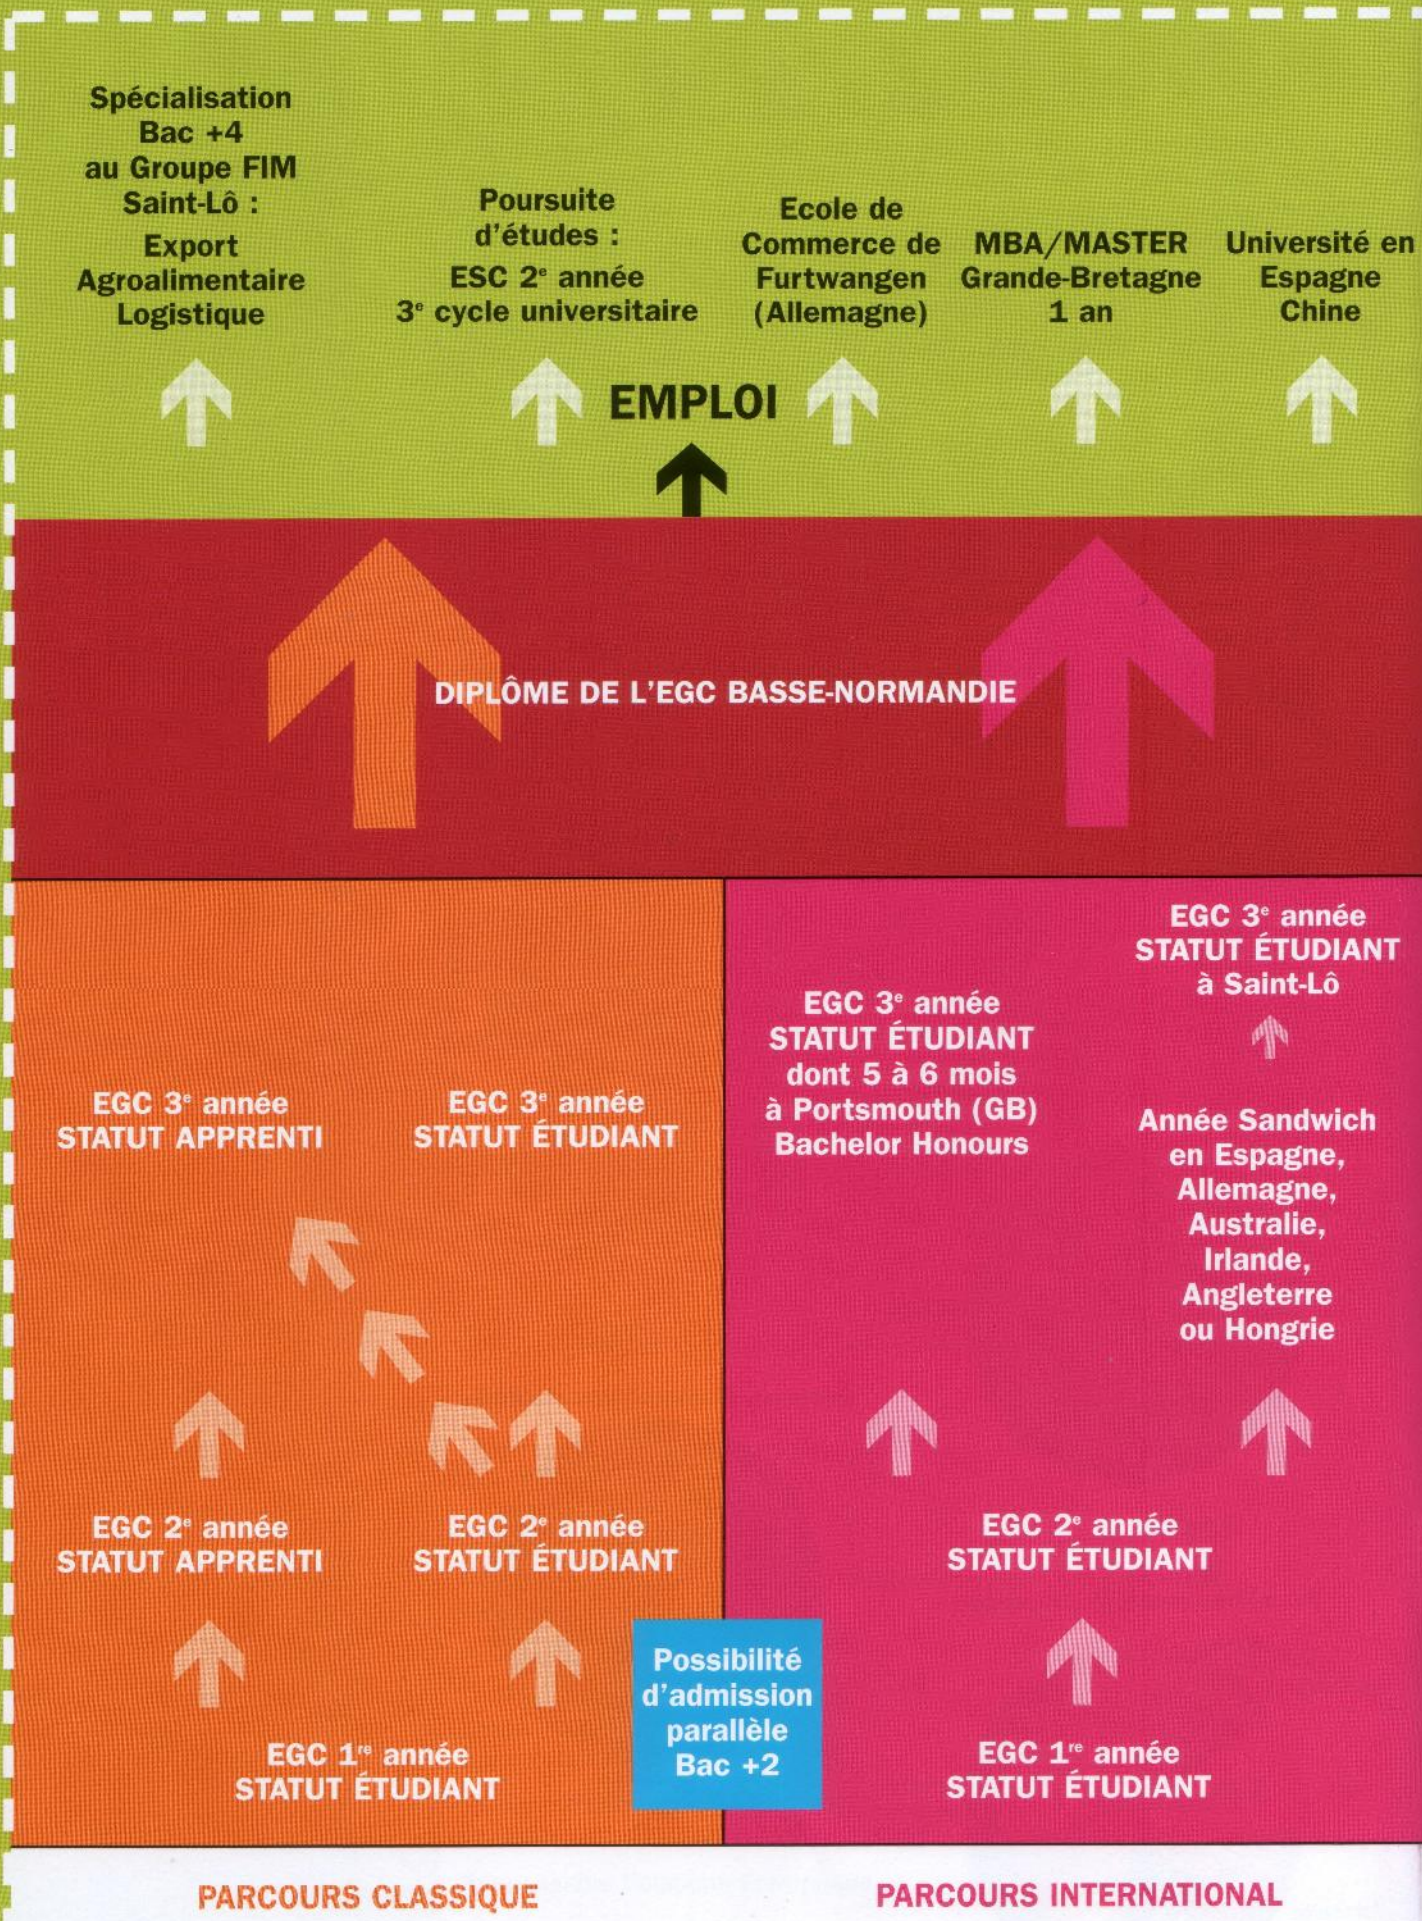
Spécialisation Bac +4 au Groupe FIM Saint-Lô :
Export
Agroalimentaire
Logistique

Poursuite d'études :
ESC 2$^e$ année
3$^e$ cycle universitaire

Ecole de Commerce de Furtwangen (Allemagne)

MBA/MASTER
Grande-Bretagne
1 an

Université en
Espagne
Chine

EMPLOI

DIPLÔME DE L'EGC BASSE-NORMANDIE

EGC 3$^e$ année
STATUT APPRENTI

EGC 3$^e$ année
STATUT ÉTUDIANT

EGC 2$^e$ année
STATUT APPRENTI

EGC 2$^e$ année
STATUT ÉTUDIANT

EGC 1$^{re}$ année
STATUT ÉTUDIANT

Possibilité d'admission parallèle Bac +2

EGC 3$^e$ année
STATUT ÉTUDIANT
dont 5 à 6 mois
à Portsmouth (GB)
Bachelor Honours

EGC 3$^e$ année
STATUT ÉTUDIANT
à Saint-Lô

Année Sandwich
en Espagne,
Allemagne,
Australie,
Irlande,
Angleterre
ou Hongrie

EGC 2$^e$ année
STATUT ÉTUDIANT

EGC 1$^{re}$ année
STATUT ÉTUDIANT

PARCOURS CLASSIQUE

PARCOURS INTERNATIONAL